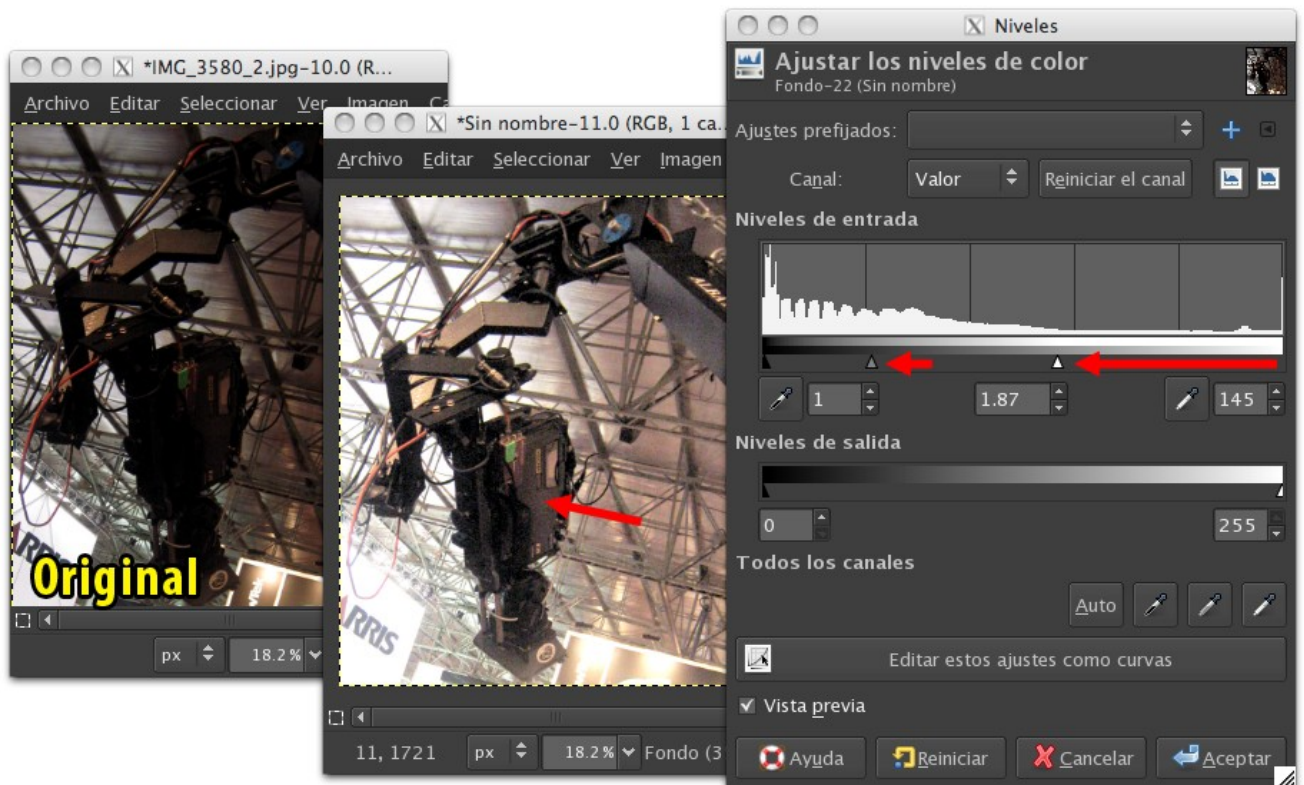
*IMG_3580_2.jpg-10.0 (R...

Archivo Editar Seleccionar Ver Imagen Ca

Original

px 18.2 %

*Sin nombre-11.0 (RGB, 1 ca...

Archivo Editar Seleccionar Ver Imagen

RRIS

11, 1721 px 18.2 % Fondo (3

Niveles

Ajustar los niveles de color
Fondo-22 (Sin nombre)

Ajustes prefijados:

Canal: Valor Reiniciar el canal

Niveles de entrada

1 1.87 145

Niveles de salida

0 255

Todos los canales

Auto

Editar estos ajustes como curvas

Vista previa

Ayuda Reiniciar Cancelar Aceptar